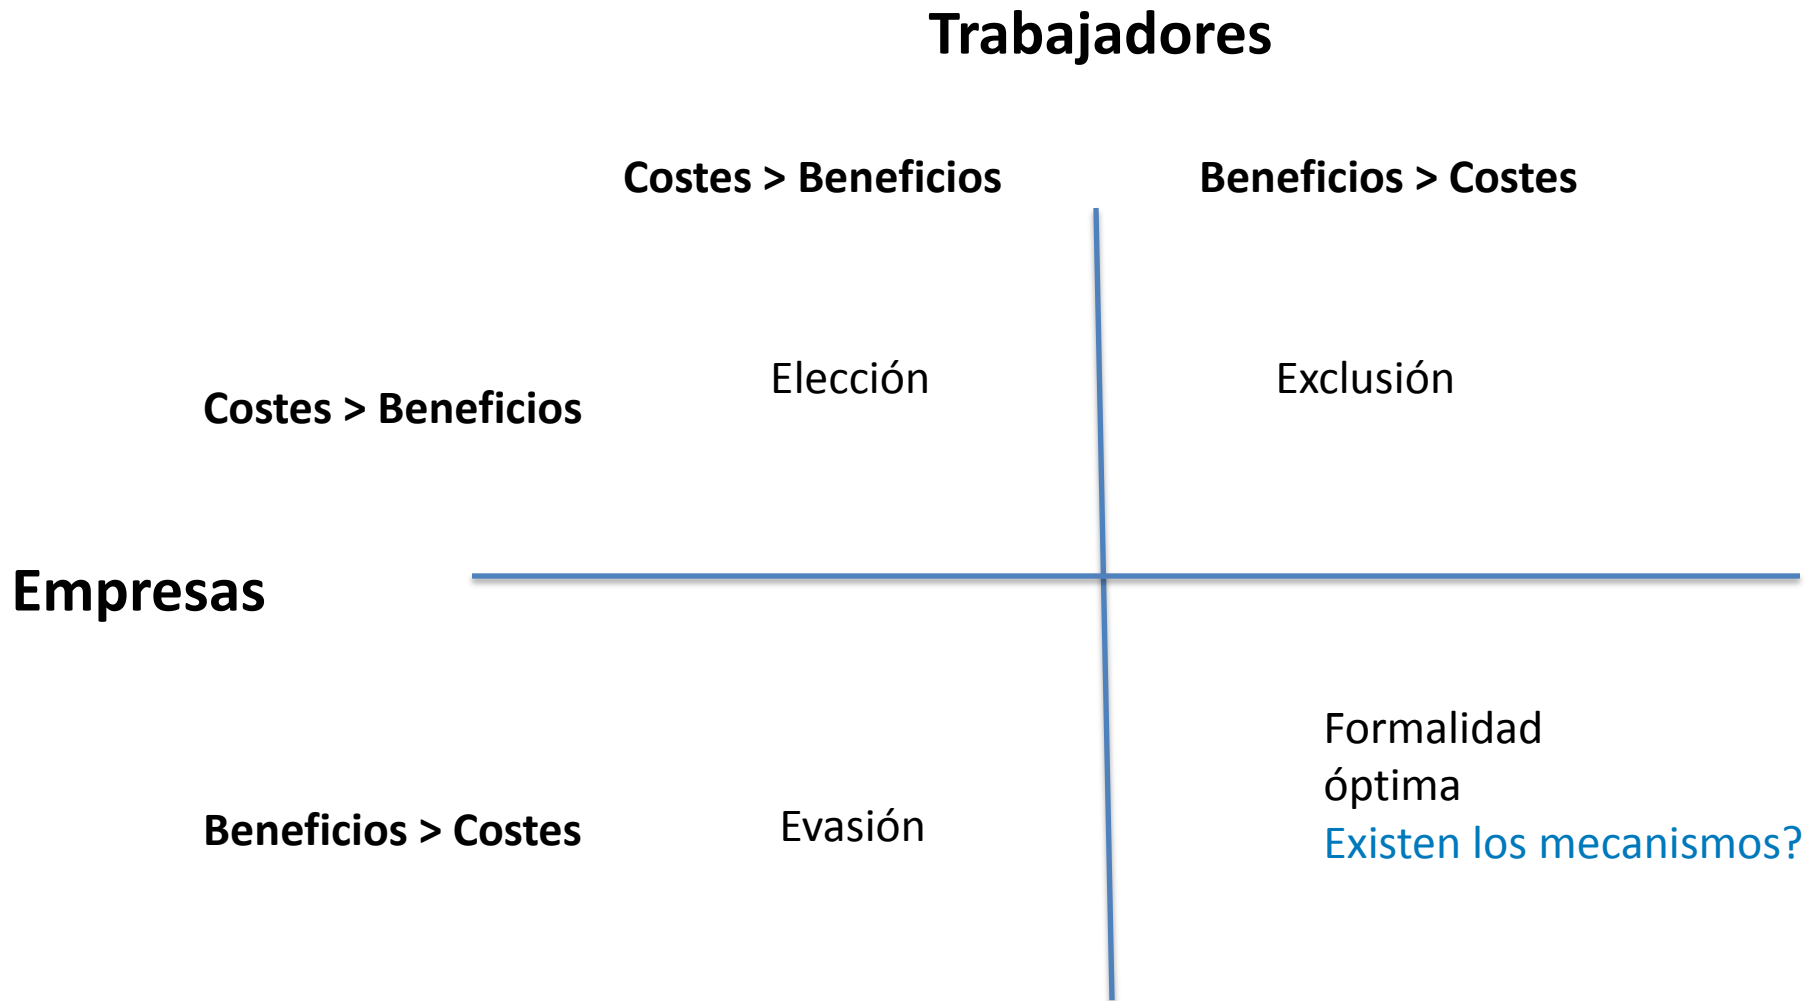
Trabajadores

| | Costes > Beneficios | Beneficios > Costes |
|---|---|---|
| Costes > Beneficios | Elección | Exclusión |
| Beneficios > Costes | Evasión | Formalidad óptima Existen los mecanismos? |

Empresas